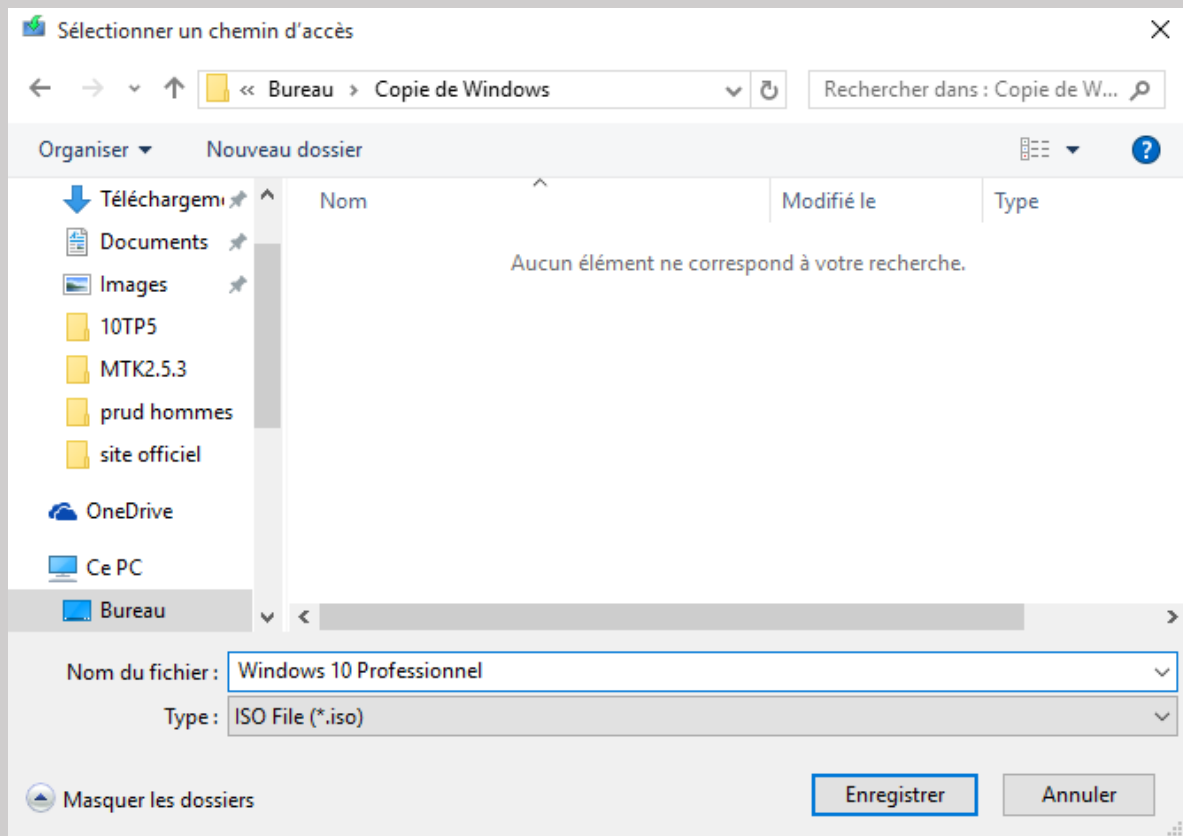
Sélectionner un chemin d'accès

« Bureau › Copie de Windows

Rechercher dans : Copie de W...

Organiser ▾

Nouveau dossier

Téléchargem

Documents

Images

10TP5

MTK2.5.3

prud hommes

site officiel

OneDrive

Ce PC

Bureau

| Nom | Modifié le | Type |
|---|---|---|

Aucun élément ne correspond à votre recherche.

Nom du fichier : Windows 10 Professionnel

Type : ISO File (*.iso)

Masquer les dossiers

Enregistrer

Annuler